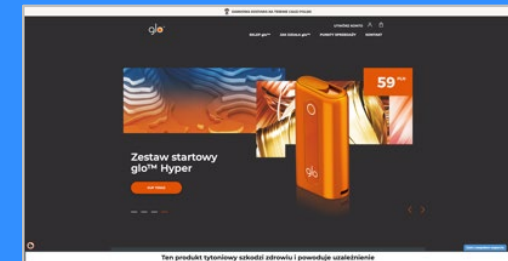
DARMOWA DOSTAWA NA TERENIE CAŁEJ POLSKI

glo

UTWÓRZ KONTO

SKLEP glo™ ZACZNIJ Z glo™ PUNKTY SPRZEDAŻY KONTAKT

59 PLN

Zestaw startowy glo™ Hyper

KUP TERAZ

glo

Ten produkt tytoniowy szkodzi zdrowiu i powoduje uzależnienie